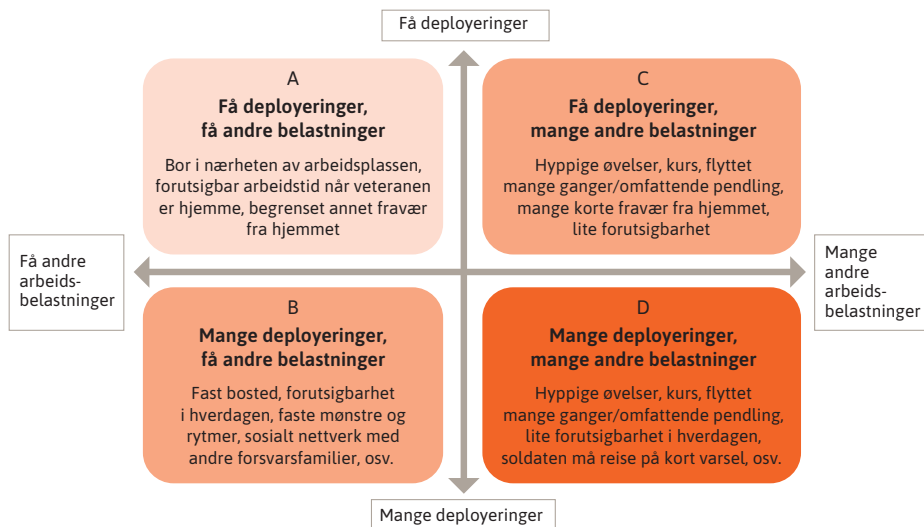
Få deployeringer

A
**Få deployeringer, få andre belastninger**
Bor i nærheten av arbeidsplassen, forutsigbar arbeidstid når veteranen er hjemme, begrenset annet fravær fra hjemmet

C
**Få deployeringer, mange andre belastninger**
Hyppige øvelser, kurs, flyttet mange ganger/omfattende pendling, mange korte fravær fra hjemmet, lite forutsigbarhet

Få andre arbeidsbelastninger

Mange andre arbeidsbelastninger

B
**Mange deployeringer, få andre belastninger**
Fast bosted, forutsigbarhet i hverdagen, faste mønstre og rytmer, sosialt nettverk med andre forsvarsfamilier, osv.

D
**Mange deployeringer, mange andre belastninger**
Hyppige øvelser, kurs, flyttet mange ganger/omfattende pendling, lite forutsigbarhet i hverdagen, soldaten må reise på kort varsel, osv.

Mange deployeringer